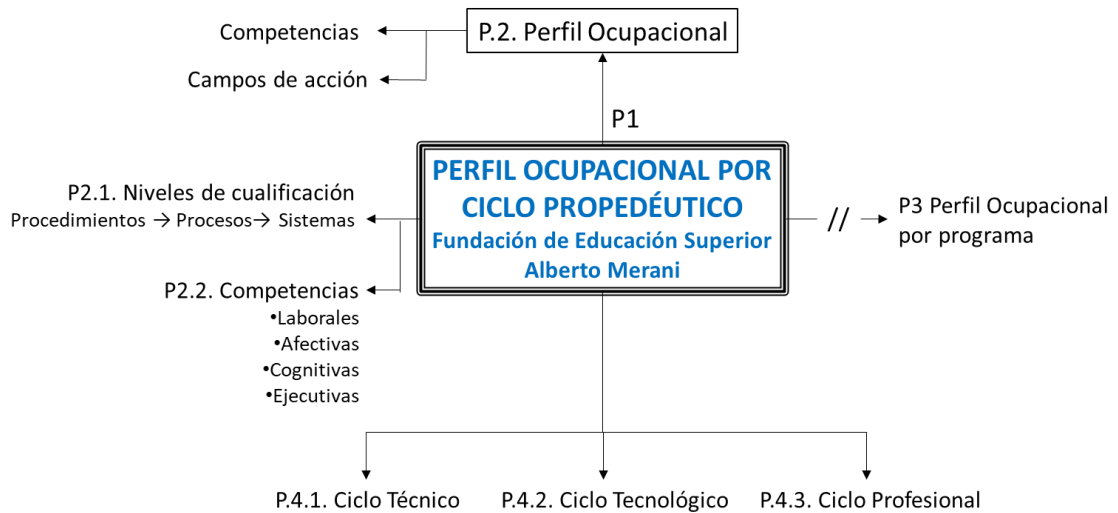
Competencias

Campos de acción

P.2. Perfil Ocupacional

P1

PERFIL OCUPACIONAL POR CICLO PROPEDÉUTICO
Fundación de Educación Superior Alberto Merani

P2.1. Niveles de cualificación
Procedimientos → Procesos→ Sistemas

// P3 Perfil Ocupacional por programa

P2.2. Competencias
•Laborales
•Afectivas
•Cognitivas
•Ejecutivas

P.4.1. Ciclo Técnico

P.4.2. Ciclo Tecnológico

P.4.3. Ciclo Profesional